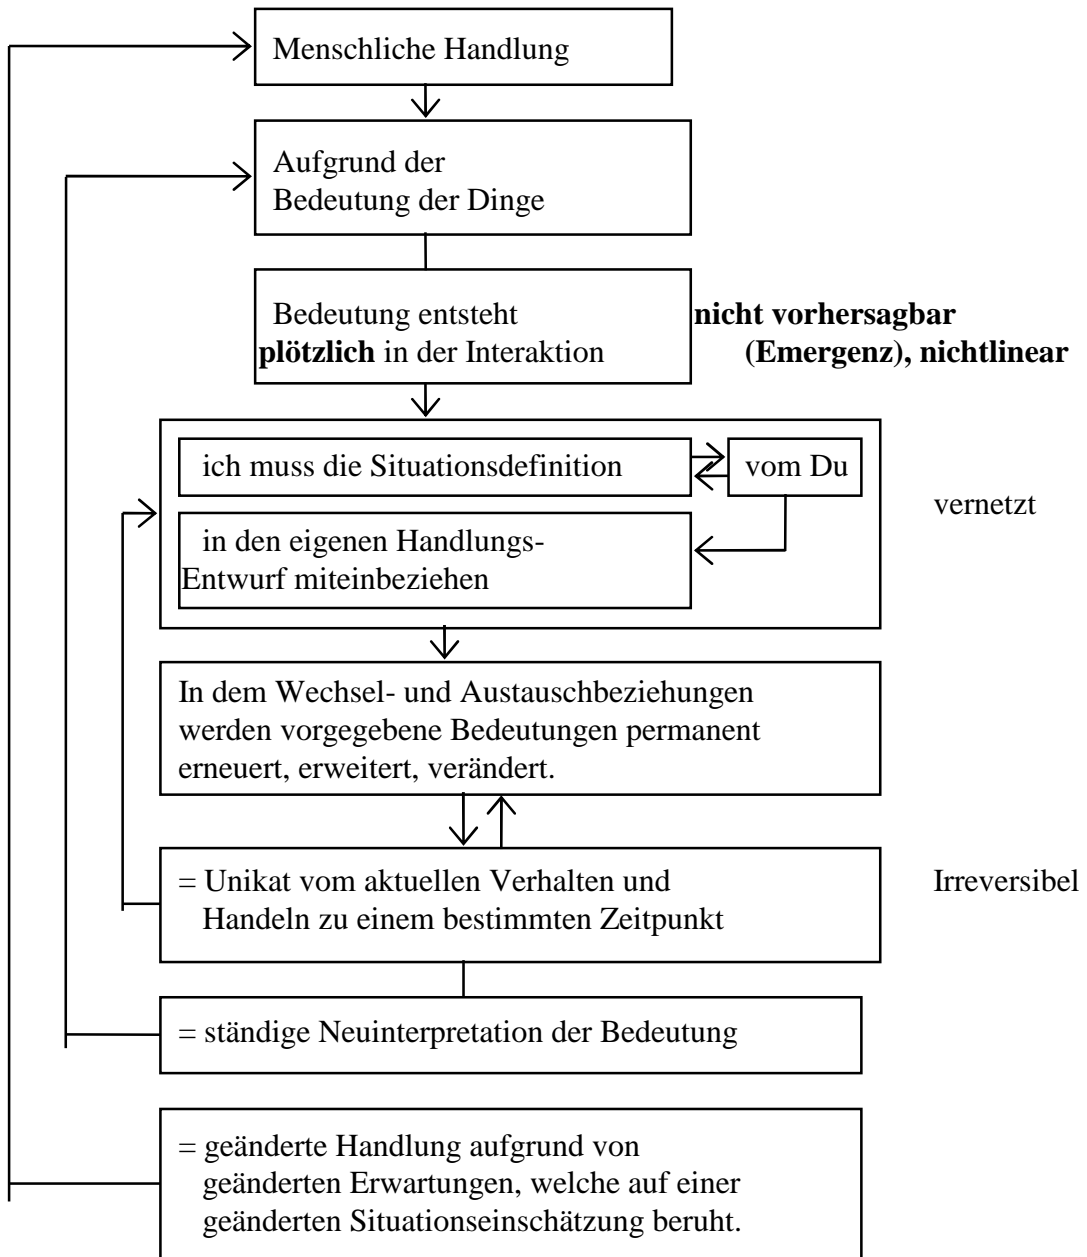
Menschliche Handlung

Aufgrund der Bedeutung der Dinge

Bedeutung entsteht **plötzlich** in der Interaktion

**nicht vorhersagbar (Emergenz), nichtlinear**

ich muss die Situationsdefinition

vom Du

in den eigenen Handlungs-Entwurf miteinbeziehen

vernetzt

In dem Wechsel- und Austauschbeziehungen werden vorgegebene Bedeutungen permanent erneuert, erweitert, verändert.

= Unikat vom aktuellen Verhalten und Handeln zu einem bestimmten Zeitpunkt

Irreversibel

= ständige Neuinterpretation der Bedeutung

= geänderte Handlung aufgrund von geänderten Erwartungen, welche auf einer geänderten Situationseinschätzung beruht.